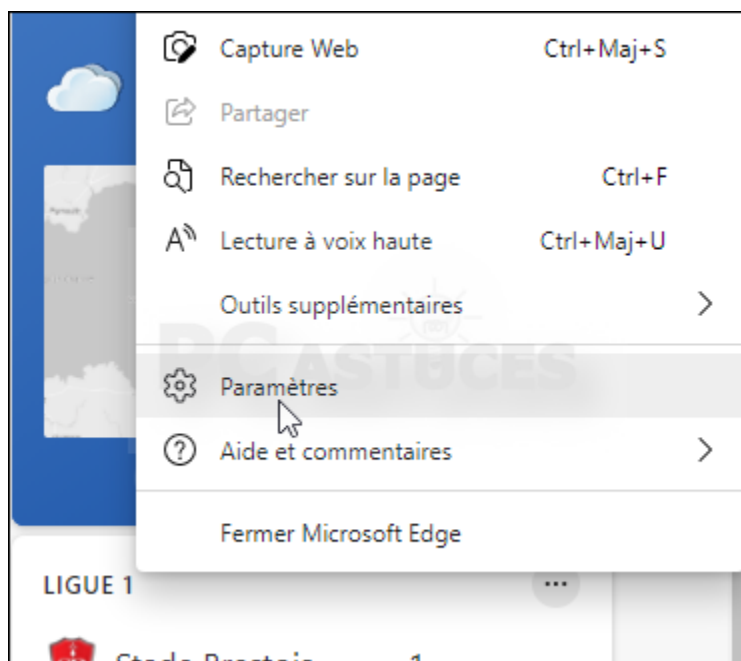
Capture Web Ctrl+Maj+S

Partager

Rechercher sur la page Ctrl+F

Lecture à voix haute Ctrl+Maj+U

Outils supplémentaires

PC ASTUCES

Paramètres

Aide et commentaires

Fermer Microsoft Edge

LIGUE 1

...

Stade Brestois 1